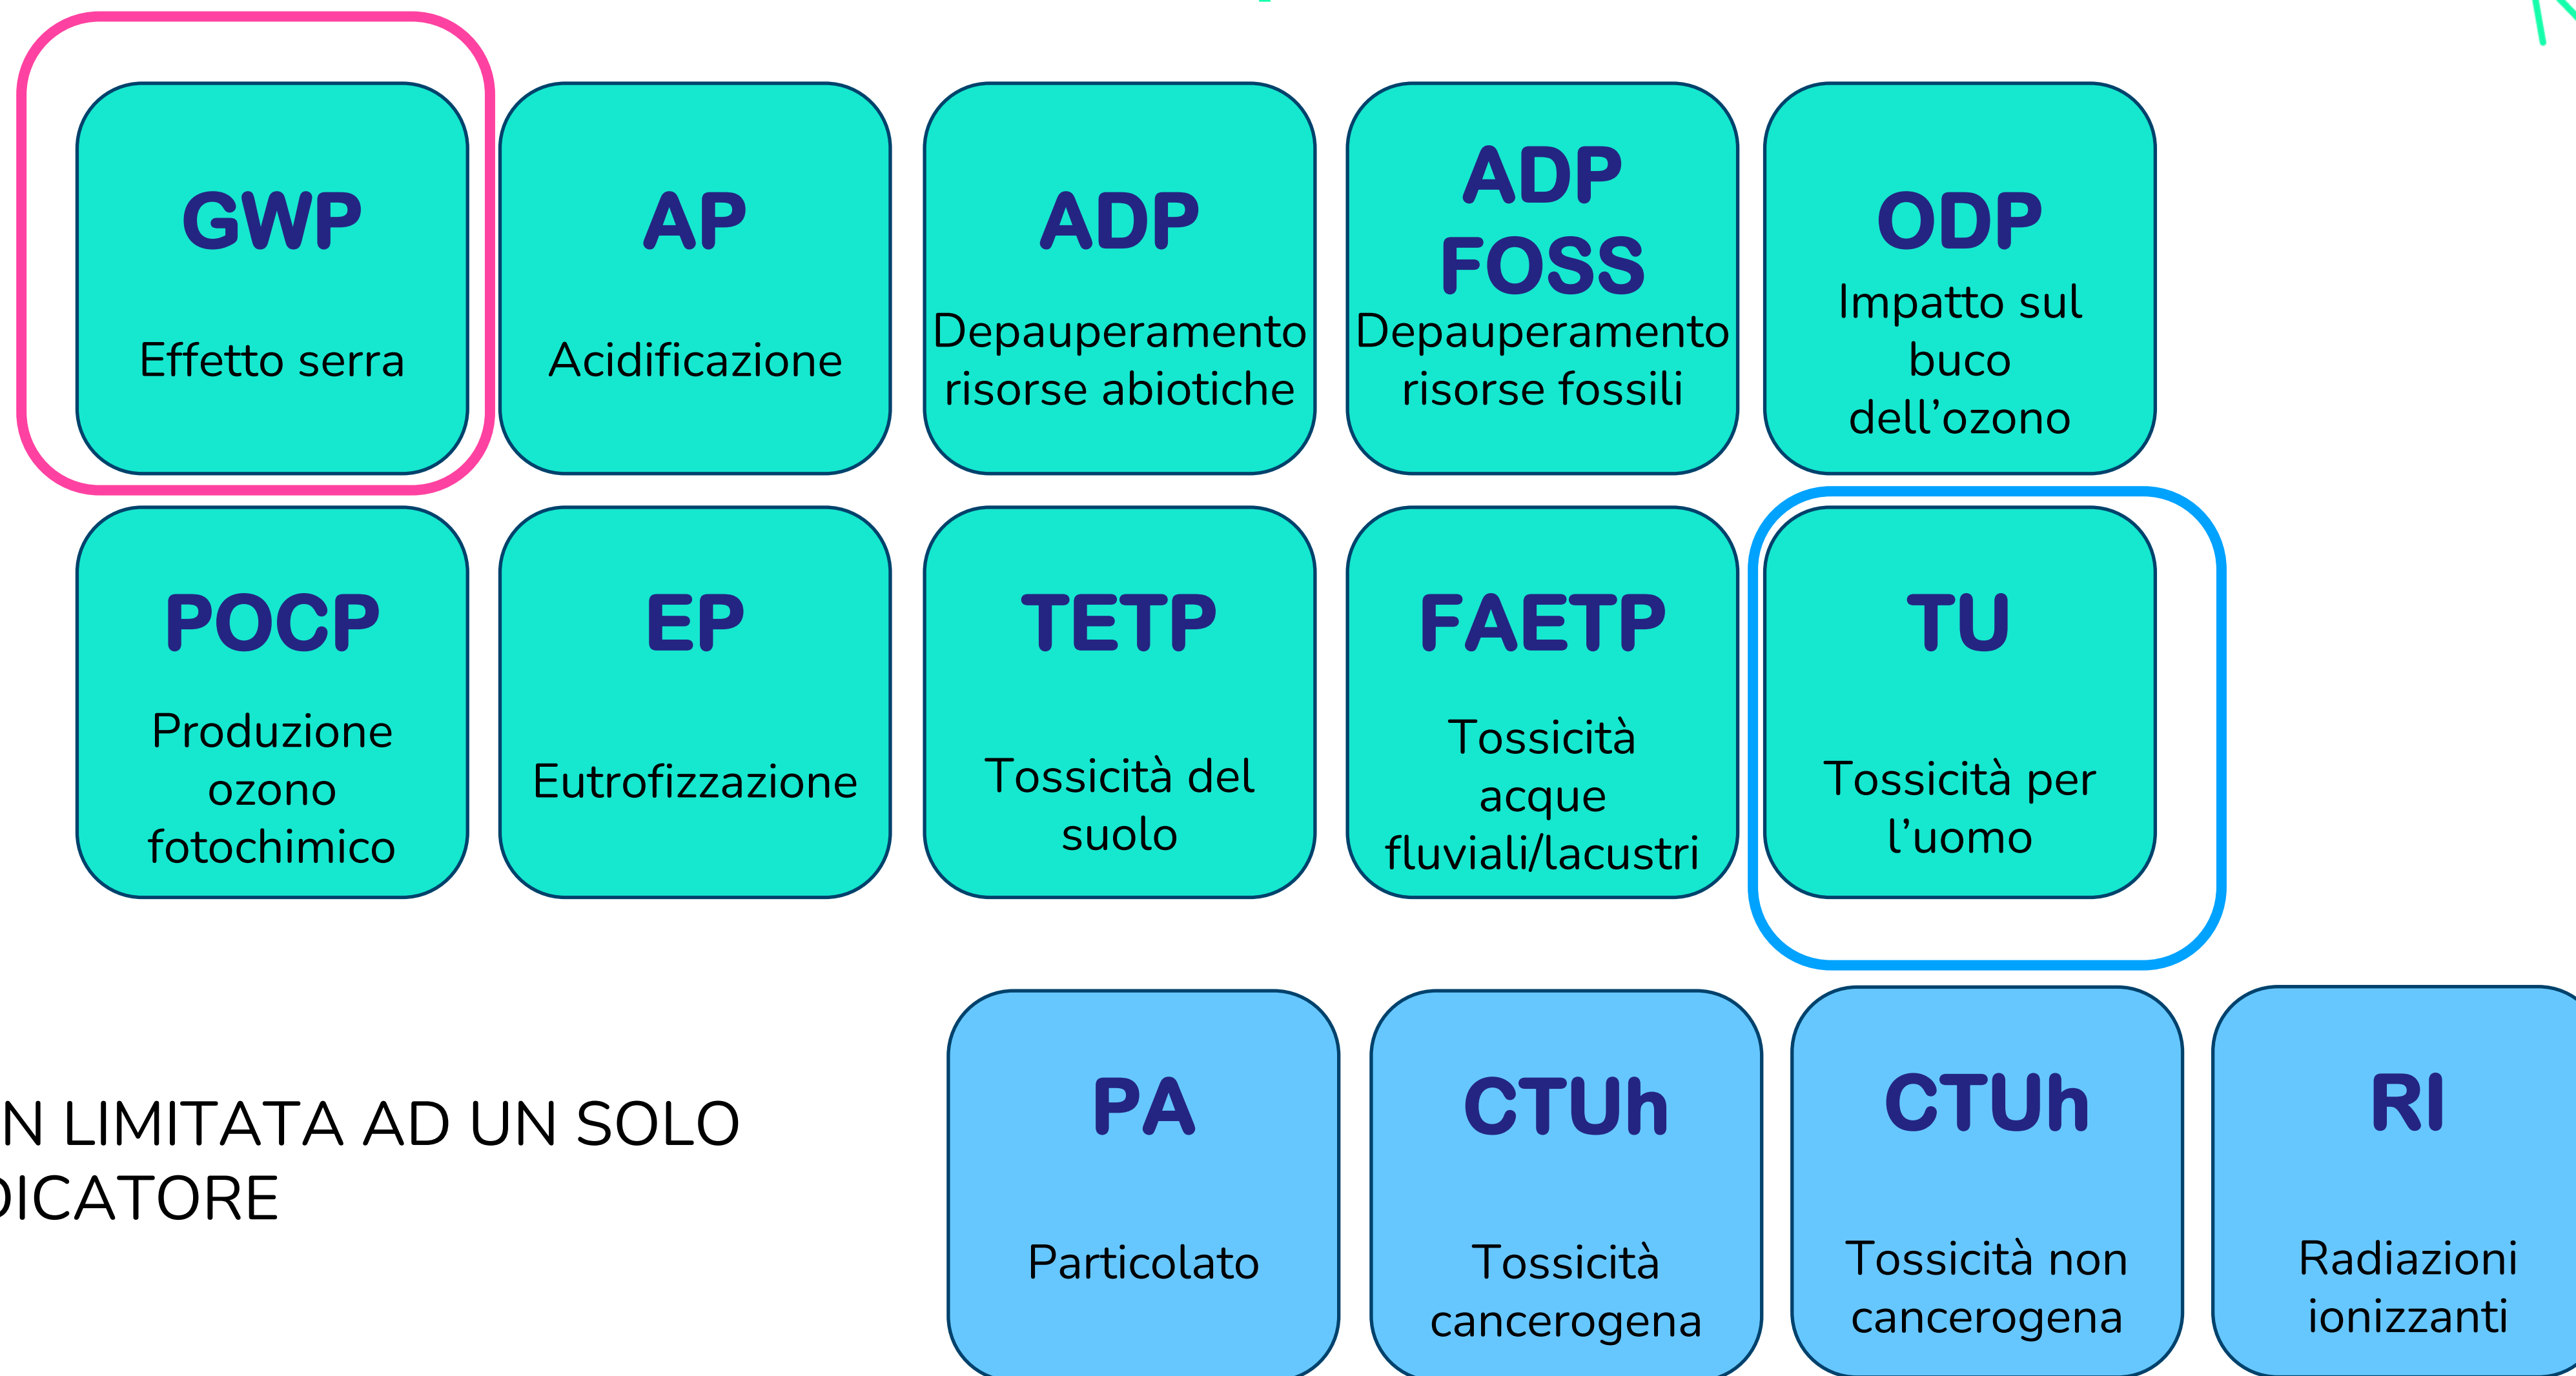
GWP
Effetto serra

AP
Acidificazione

ADP
Depauperamento risorse abiotiche

ADP FOSS
Depauperamento risorse fossili

ODP
Impatto sul buco dell'ozono

POCP
Produzione ozono fotochimico

EP
Eutrofizzazione

TETP
Tossicità del suolo

FAETP
Tossicità acque fluviali/lacustri

TU
Tossicità per l'uomo

N LIMITATA AD UN SOLO
DICATORE

PA
Particolato

CTUh
Tossicità cancerogena

CTUh
Tossicità non cancerogena

RI
Radiazioni ionizzanti